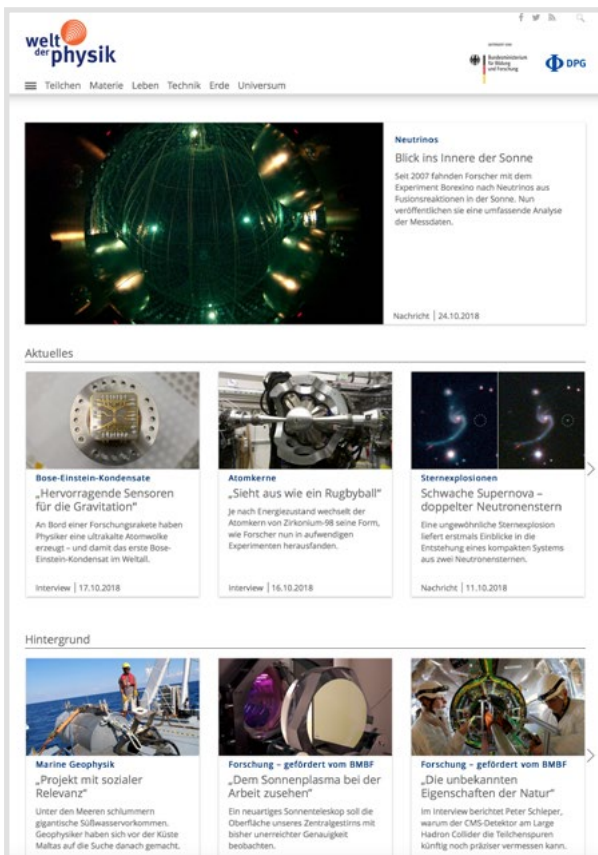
welt der physik

Teilchen Materie Leben Technik Erde Universum

gefördert vom Bundesministerium für Bildung und Forschung

DPG

Neutrinos

Blick ins Innere der Sonne

Seit 2007 fahnden Forscher mit dem Experiment Borexino nach Neutrinos aus Fusionsreaktionen in der Sonne. Nun veröffentlichen sie eine umfassende Analyse der Messdaten.

Nachricht | 24.10.2018

Aktuelles

Bose-Einstein-Kondensate

„Hervorragende Sensoren für die Gravitation"

An Bord einer Forschungsrakete haben Physiker eine ultrakalte Atomwolke erzeugt – und damit das erste Bose-Einstein-Kondensat im Weltall.

Interview | 17.10.2018

Atomkerne

„Sieht aus wie ein Rugbyball"

Je nach Energiezustand wechselt der Atomkern von Zirkonium-98 seine Form, wie Forscher nun in aufwendigen Experimenten herausfanden.

Interview | 16.10.2018

Sternexplosionen

Schwache Supernova – doppelter Neutronenstern

Eine ungewöhnliche Sternexplosion liefert erstmals Einblicke in die Entstehung eines kompakten Systems aus zwei Neutronensternen.

Nachricht | 11.10.2018

Hintergrund

Marine Geophysik

„Projekt mit sozialer Relevanz"

Unter den Meeren schlummern gigantische Süßwasservorkommen. Geophysiker haben sich vor der Küste Maltas auf die Suche danach gemacht.

Forschung – gefördert vom BMBF

„Dem Sonnenplasma bei der Arbeit zusehen"

Ein neuartiges Sonnenteleskop soll die Oberfläche unseres Zentralgestirns mit bisher unerreichter Genauigkeit beobachten.

Forschung – gefördert vom BMBF

„Die unbekannten Eigenschaften der Natur"

Im Interview berichtet Peter Schleper, warum der CMS-Detektor am Large Hadron Collider die Teilchenspuren künftig noch präziser vermessen kann.